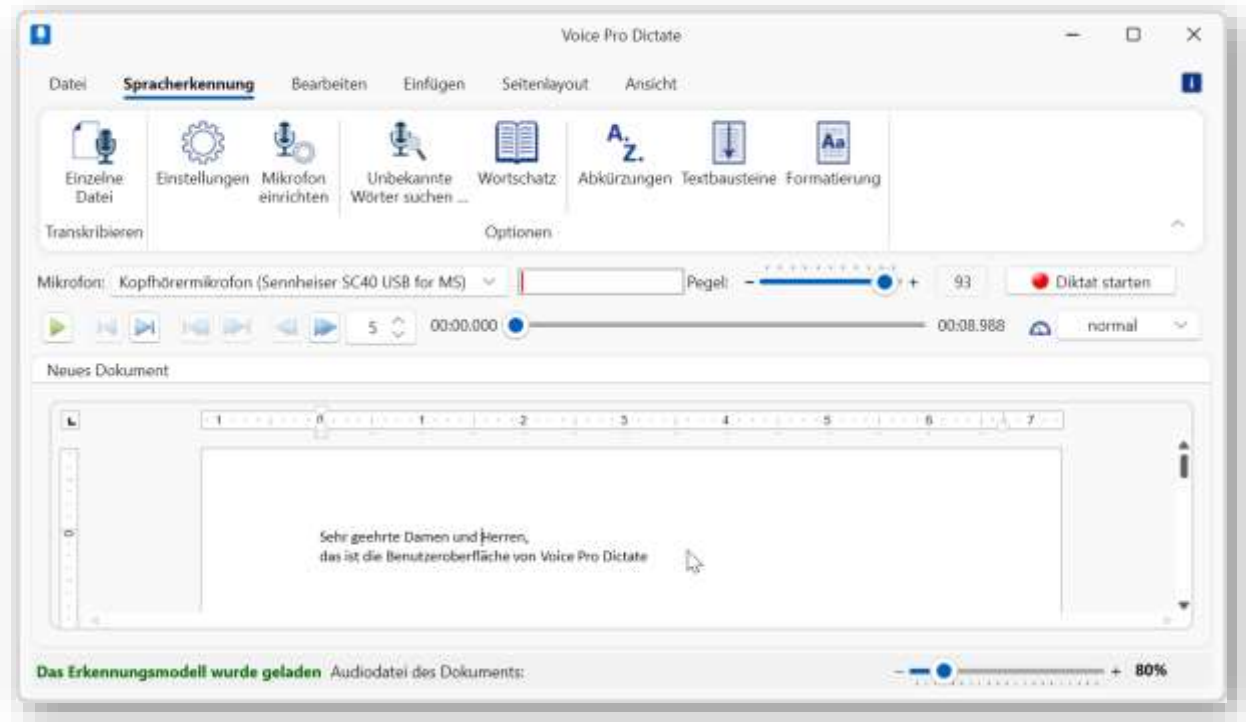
Voice Pro Dictate

Datei Spracherkennung Bearbeiten Einfügen Seitenlayout Ansicht

Einzelne Datei
Transkribieren

Einstellungen Mikrofon einrichten Unbekannte Wörter suchen ... Wortschatz Abkürzungen Textbausteine Formatierung
Optionen

Mikrofon: Kopfhörermikrofon (Sennheiser SC40 USB for MS) Pegel: − + 93 Diktat starten

5 00:00.000 00:08.988 normal

Neues Dokument

1 · 1 · 2 · 3 · 4 · 5 · 6 · 7

Sehr geehrte Damen und Herren,
das ist die Benutzeroberfläche von Voice Pro Dictate

Das Erkennungsmodell wurde geladen Audiodatei des Dokuments: − + 80%